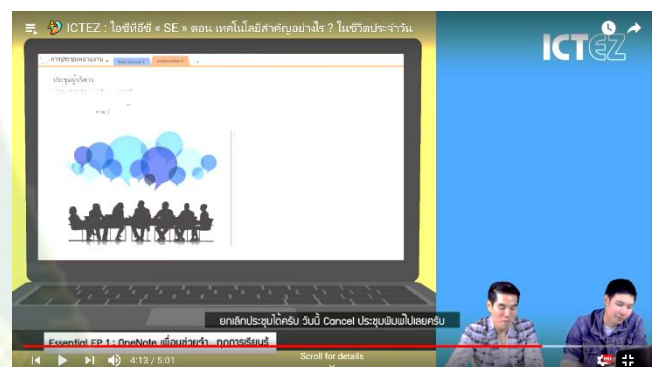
ICTEZ : ไอซีทีอีซี « SE » ตอน เทคโนโลยีสำคัญอย่างไร ? ในชีวิตประจำวัน

ICTEZ

การประชุมหน่วยงาน

ประชุมผู้บริหาร

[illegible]

ยกเลิกประชุมได้ครับ วันนี้ Cancel ประชุมพิมพ์ไปเลยครับ

Essential EP 1 : OneNote เพื่อนช่วยจำ...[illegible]การเรียนรู้

4:13 / 5:01

Scroll for details